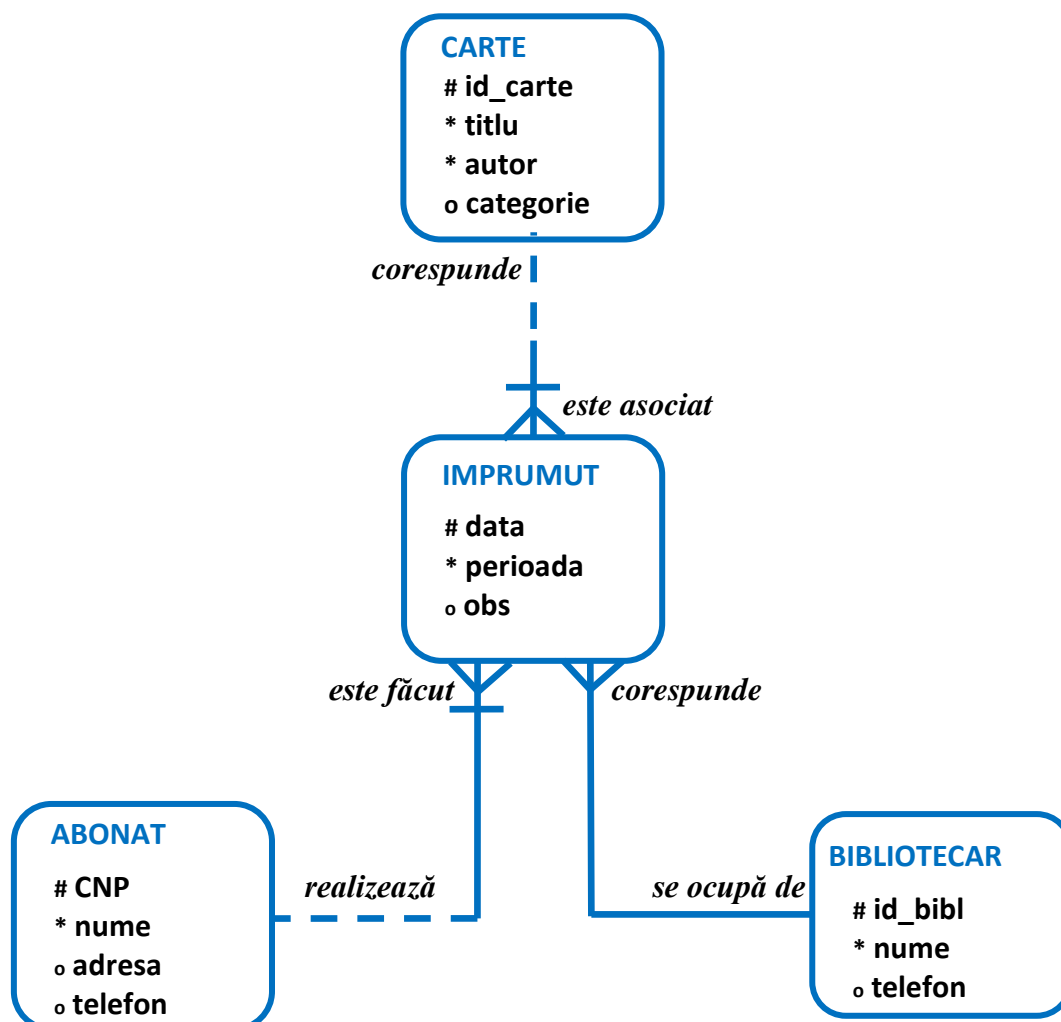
CARTE
# id_carte
* titlu
* autor
o categorie

corespunde

este asociat

IMPRUMUT
# data
* perioada
o obs

este făcut

corespunde

ABONAT
# CNP
* nume
o adresa
o telefon

realizează

se ocupă de

BIBLIOTECAR
# id_bibl
* nume
o telefon